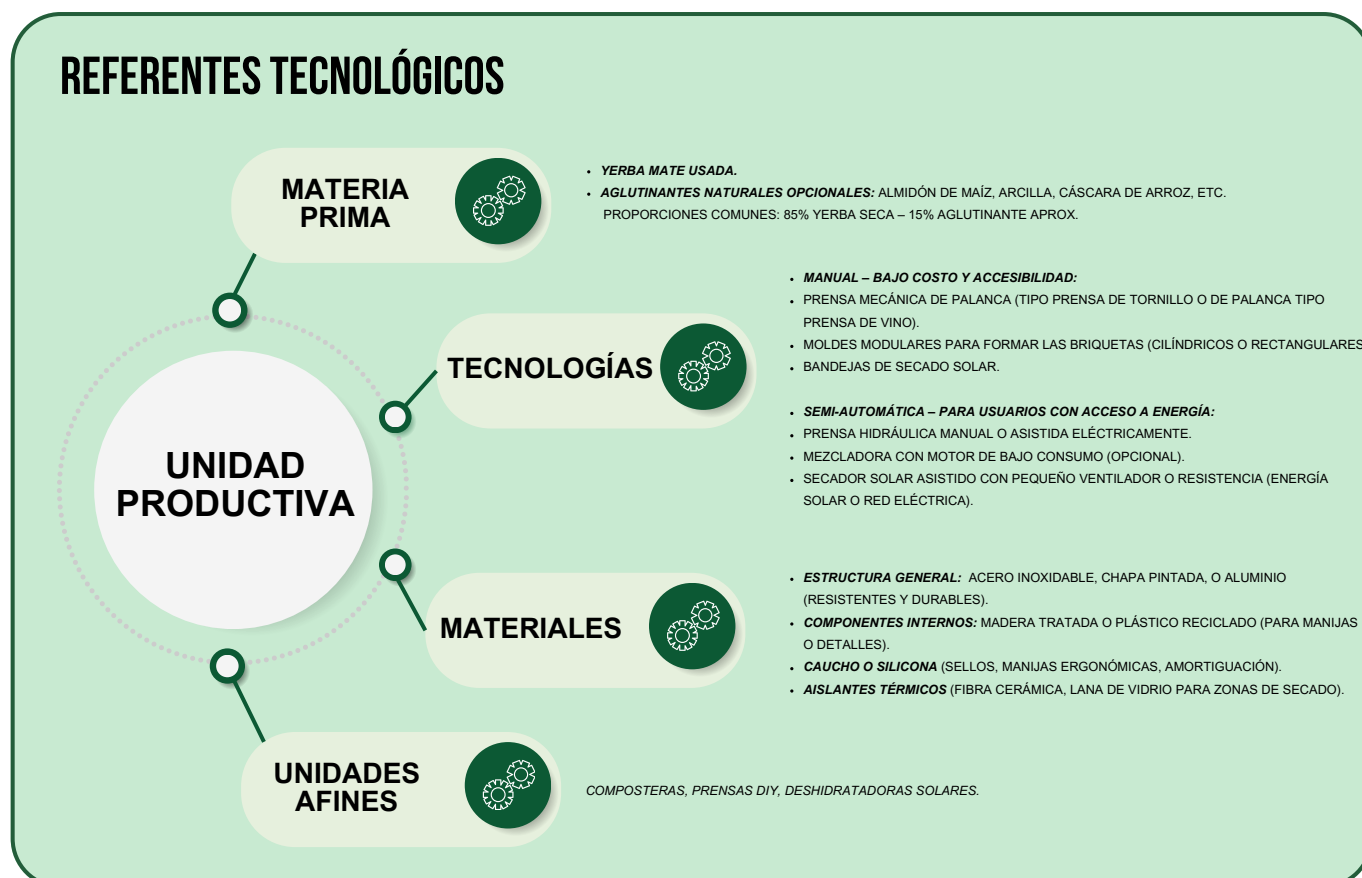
REFERENTES TECNOLÓGICOS

UNIDAD PRODUCTIVA

MATERIA PRIMA

- YERBA MATE USADA.
- AGLUTINANTES NATURALES OPCIONALES: ALMIDÓN DE MAÍZ, ARCILLA, CÁSCARA DE ARROZ, ETC.
PROPORCIONES COMUNES: 85% YERBA SECA – 15% AGLUTINANTE APROX.

TECNOLOGÍAS

- MANUAL – BAJO COSTO Y ACCESIBILIDAD:
- PRENSA MECÁNICA DE PALANCA (TIPO PRENSA DE TORNILLO O DE PALANCA TIPO PRENSA DE VINO).
- MOLDES MODULARES PARA FORMAR LAS BRIQUETAS (CILÍNDRICOS O RECTANGULARES
- BANDEJAS DE SECADO SOLAR.

- SEMI-AUTOMÁTICA – PARA USUARIOS CON ACCESO A ENERGÍA:
- PRENSA HIDRÁULICA MANUAL O ASISTIDA ELÉCTRICAMENTE.
- MEZCLADORA CON MOTOR DE BAJO CONSUMO (OPCIONAL).
- SECADOR SOLAR ASISTIDO CON PEQUEÑO VENTILADOR O RESISTENCIA (ENERGÍA SOLAR O RED ELÉCTRICA).

MATERIALES

- ESTRUCTURA GENERAL: ACERO INOXIDABLE, CHAPA PINTADA, O ALUMINIO (RESISTENTES Y DURABLES).
- COMPONENTES INTERNOS: MADERA TRATADA O PLÁSTICO RECICLADO (PARA MANIJAS O DETALLES).
- CAUCHO O SILICONA (SELLOS, MANIJAS ERGONÓMICAS, AMORTIGUACIÓN).
- AISLANTES TÉRMICOS (FIBRA CERÁMICA, LANA DE VIDRIO PARA ZONAS DE SECADO).

UNIDADES AFINES

COMPOSTERAS, PRENSAS DIY, DESHIDRATADORAS SOLARES.